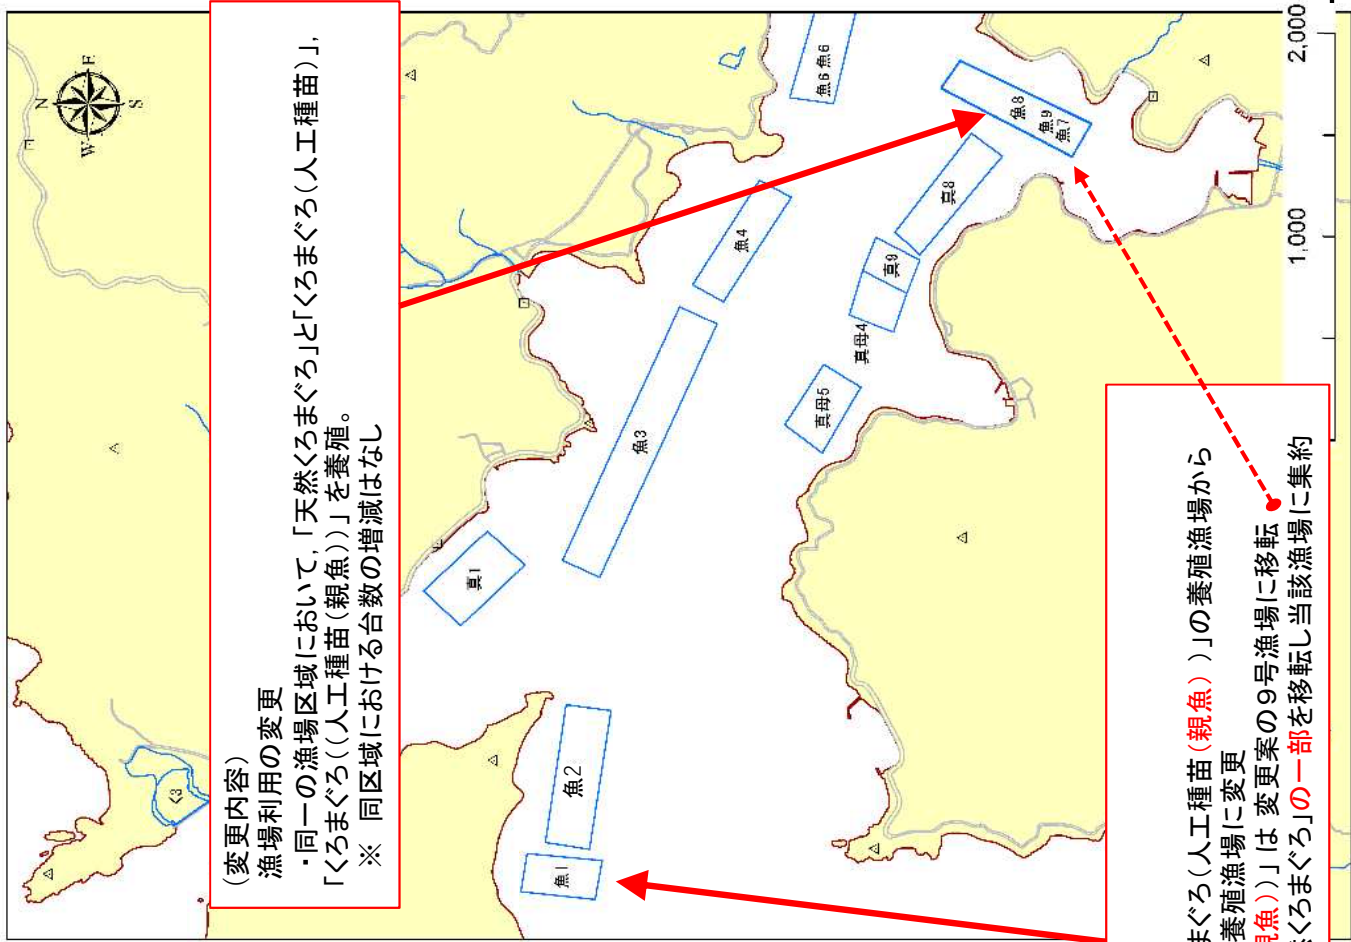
（変更内容）
漁場利用の変更
・同一の漁場区域において，「天然くろまぐろ」と「くろまぐろ（人工種苗）」，「くろまぐろ（（人工種苗（親魚））」を養殖。
※ 同区域における台数の増減はなし

まぐろ（人工種苗（親魚））」の養殖漁場から
養殖漁場に変更
親魚））」は 変更案の９号漁場に移転
くろまぐろ」の一部を移転し当該漁場に集約

魚1
魚2
魚3
魚4
魚6 魚6
魚8
魚9
魚7
真1
真8
真9
真母4
真母5
N
E
S
W
1,000
2,000